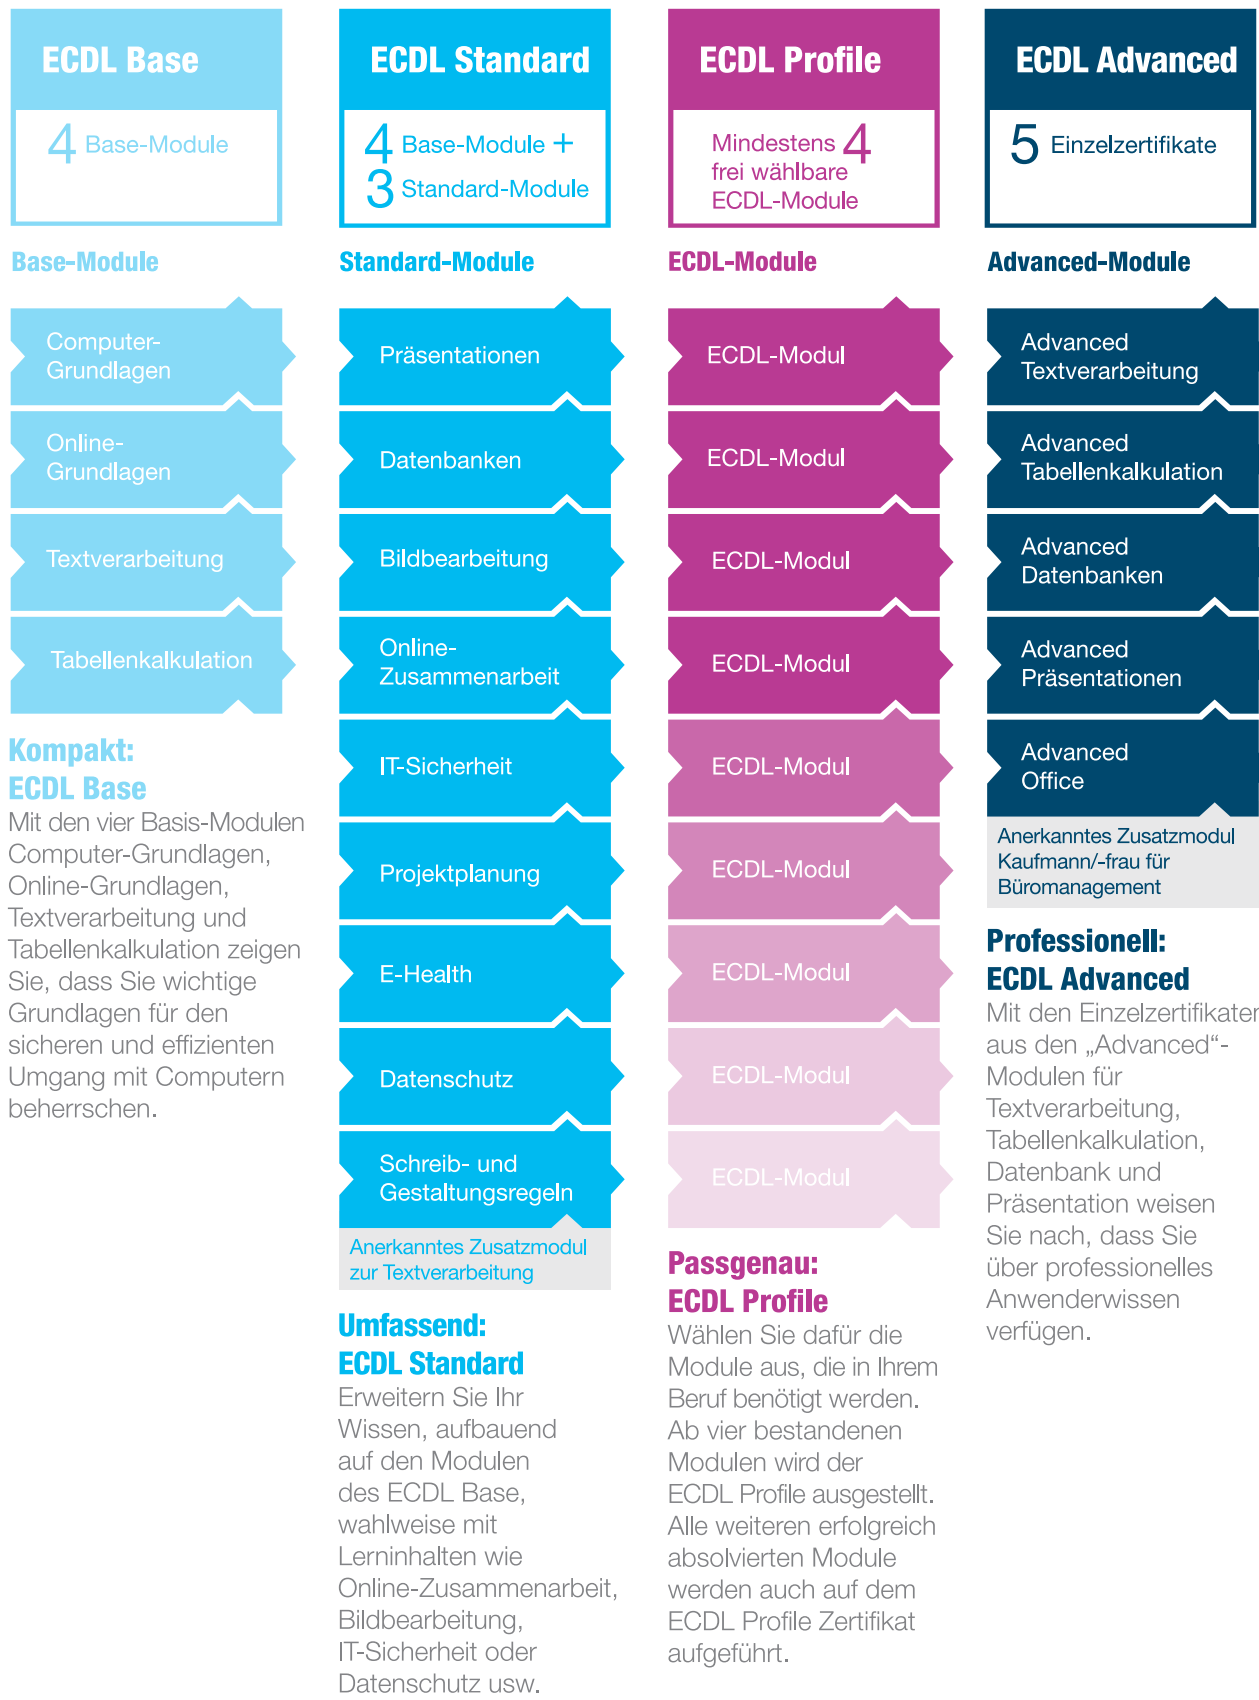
ECDL Base

4 Base-Module

Base-Module

Computer-Grundlagen

Online-Grundlagen

Textverarbeitung

Tabellenkalkulation

Kompakt:
ECDL Base

Mit den vier Basis-Modulen Computer-Grundlagen, Online-Grundlagen, Textverarbeitung und Tabellenkalkulation zeigen Sie, dass Sie wichtige Grundlagen für den sicheren und effizienten Umgang mit Computern beherrschen.

ECDL Standard

4 Base-Module +
3 Standard-Module

Standard-Module

Präsentationen

Datenbanken

Bildbearbeitung

Online-Zusammenarbeit

IT-Sicherheit

Projektplanung

E-Health

Datenschutz

Schreib- und Gestaltungsregeln

Anerkanntes Zusatzmodul zur Textverarbeitung

Umfassend:
ECDL Standard

Erweitern Sie Ihr Wissen, aufbauend auf den Modulen des ECDL Base, wahlweise mit Lerninhalten wie Online-Zusammenarbeit, Bildbearbeitung, IT-Sicherheit oder Datenschutz usw.

ECDL Profile

Mindestens 4 frei wählbare ECDL-Module

ECDL-Module

ECDL-Modul

ECDL-Modul

ECDL-Modul

ECDL-Modul

ECDL-Modul

ECDL-Modul

ECDL-Modul

ECDL-Modul

ECDL-Modul

Passgenau:
ECDL Profile

Wählen Sie dafür die Module aus, die in Ihrem Beruf benötigt werden. Ab vier bestandenen Modulen wird der ECDL Profile ausgestellt. Alle weiteren erfolgreich absolvierten Module werden auch auf dem ECDL Profile Zertifikat aufgeführt.

ECDL Advanced

5 Einzelzertifikate

Advanced-Module

Advanced Textverarbeitung

Advanced Tabellenkalkulation

Advanced Datenbanken

Advanced Präsentationen

Advanced Office

Anerkanntes Zusatzmodul Kaufmann/-frau für Büromanagement

Professionell:
ECDL Advanced

Mit den Einzelzertifikaten aus den „Advanced“-Modulen für Textverarbeitung, Tabellenkalkulation, Datenbank und Präsentation weisen Sie nach, dass Sie über professionelles Anwenderwissen verfügen.